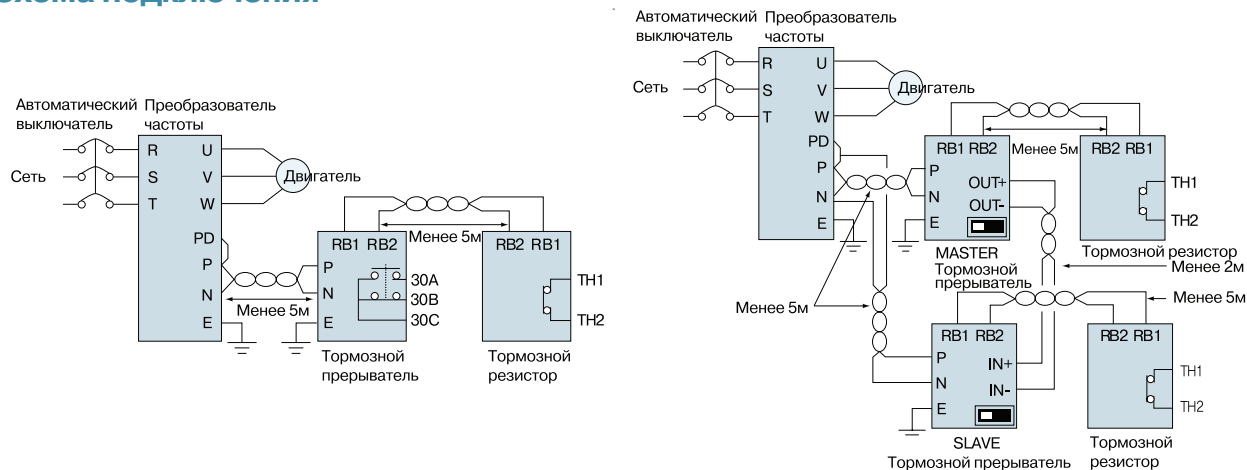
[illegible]

Автоматический выключатель

Преобразователь частоты

Сеть

R
S
T

U
V
W

Двигатель

PD
P
N
E

RB1 RB2

Менее 5м

RB2 RB1

P
N
E

30A
30B
30C

TH1
TH2

Менее 5м

Тормозной прерыватель

Тормозной резистор

Автоматический выключатель

Преобразователь частоты

Сеть

R
S
T

U
V
W

Двигатель

PD
P
N
E

RB1 RB2

Менее 5м

RB2 RB1

P
N
E

OUT+
OUT-

TH1
TH2

MASTER
Тормозной прерыватель

Тормозной резистор

Менее 2м

Менее 5м

Менее 5м

RB1 RB2

P
N
E

IN+
IN-

RB2 RB1

TH1
TH2

SLAVE
Тормозной прерыватель

Тормозной резистор